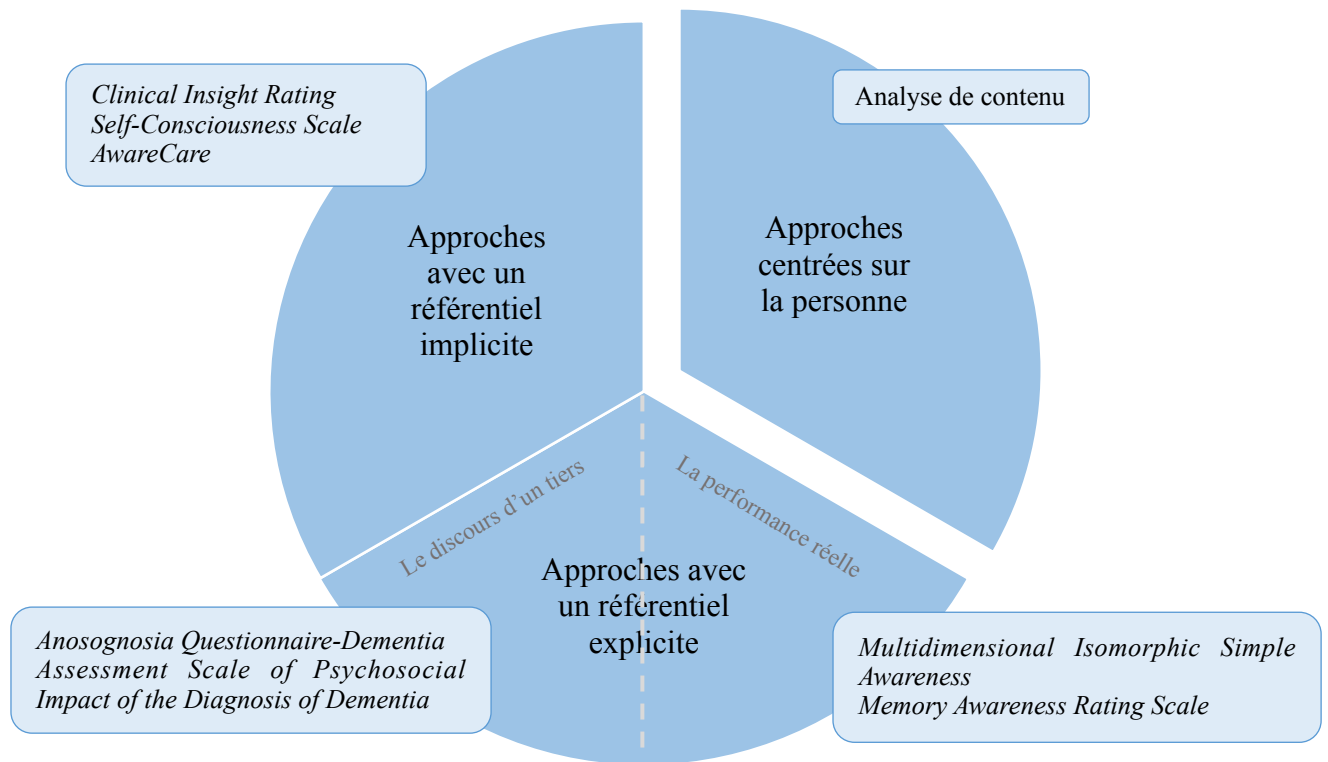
Clinical Insight Rating
Self-Consciousness Scale
AwareCare

Analyse de contenu

Approches avec un référentiel implicite

Approches centrées sur la personne

Le discours d'un tiers

La performance réelle

Approches avec un référentiel explicite

Anosognosia Questionnaire-Dementia
Assessment Scale of Psychosocial Impact of the Diagnosis of Dementia

Multidimensional Isomorphic Simple Awareness
Memory Awareness Rating Scale